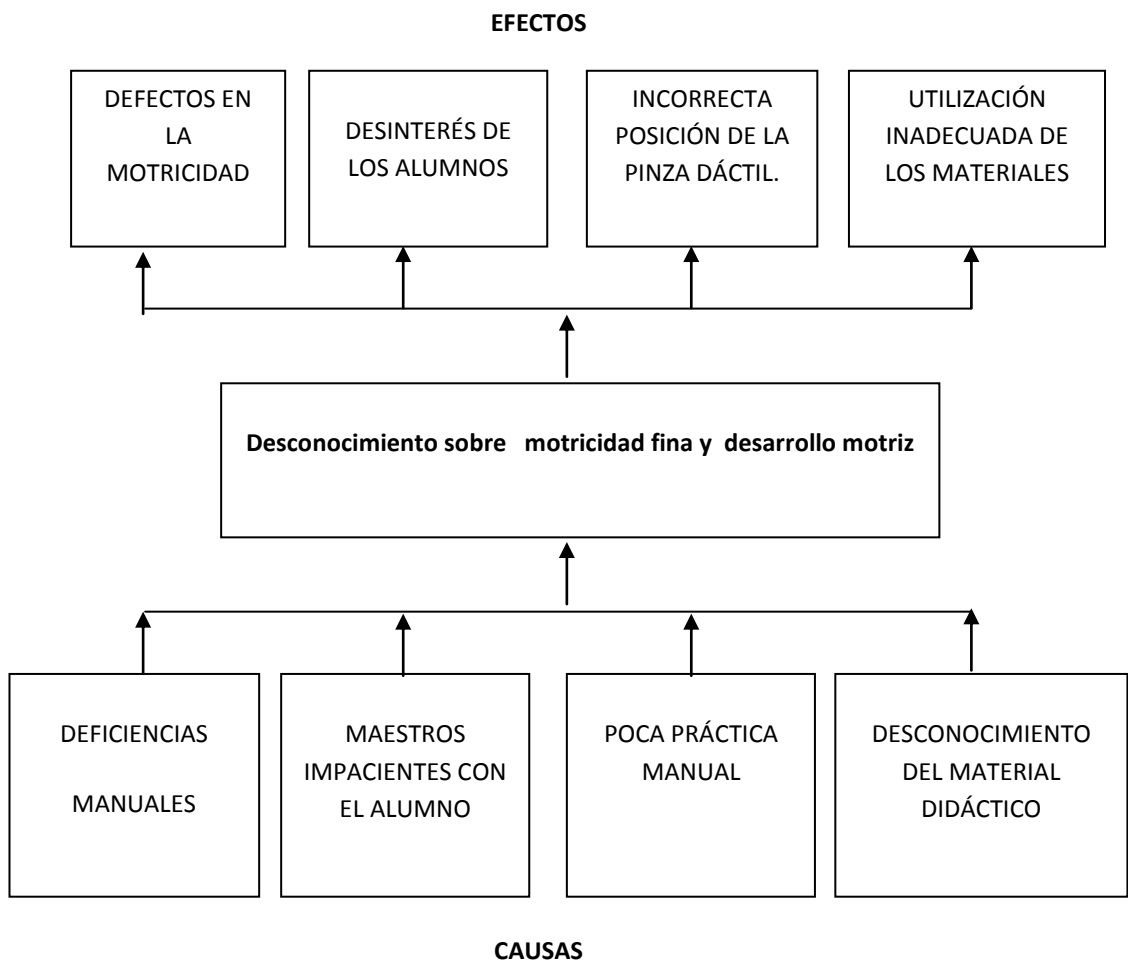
EFECTOS

DEFECTOS EN LA MOTRICIDAD

DESINTERÉS DE LOS ALUMNOS

INCORRECTA POSICIÓN DE LA PINZA DÁCTIL.

UTILIZACIÓN INADECUADA DE LOS MATERIALES

**Desconocimiento sobre motricidad fina y desarrollo motriz**

DEFICIENCIAS

MANUALES

MAESTROS IMPACIENTES CON EL ALUMNO

POCA PRÁCTICA MANUAL

DESCONOCIMIENTO DEL MATERIAL DIDÁCTICO

CAUSAS